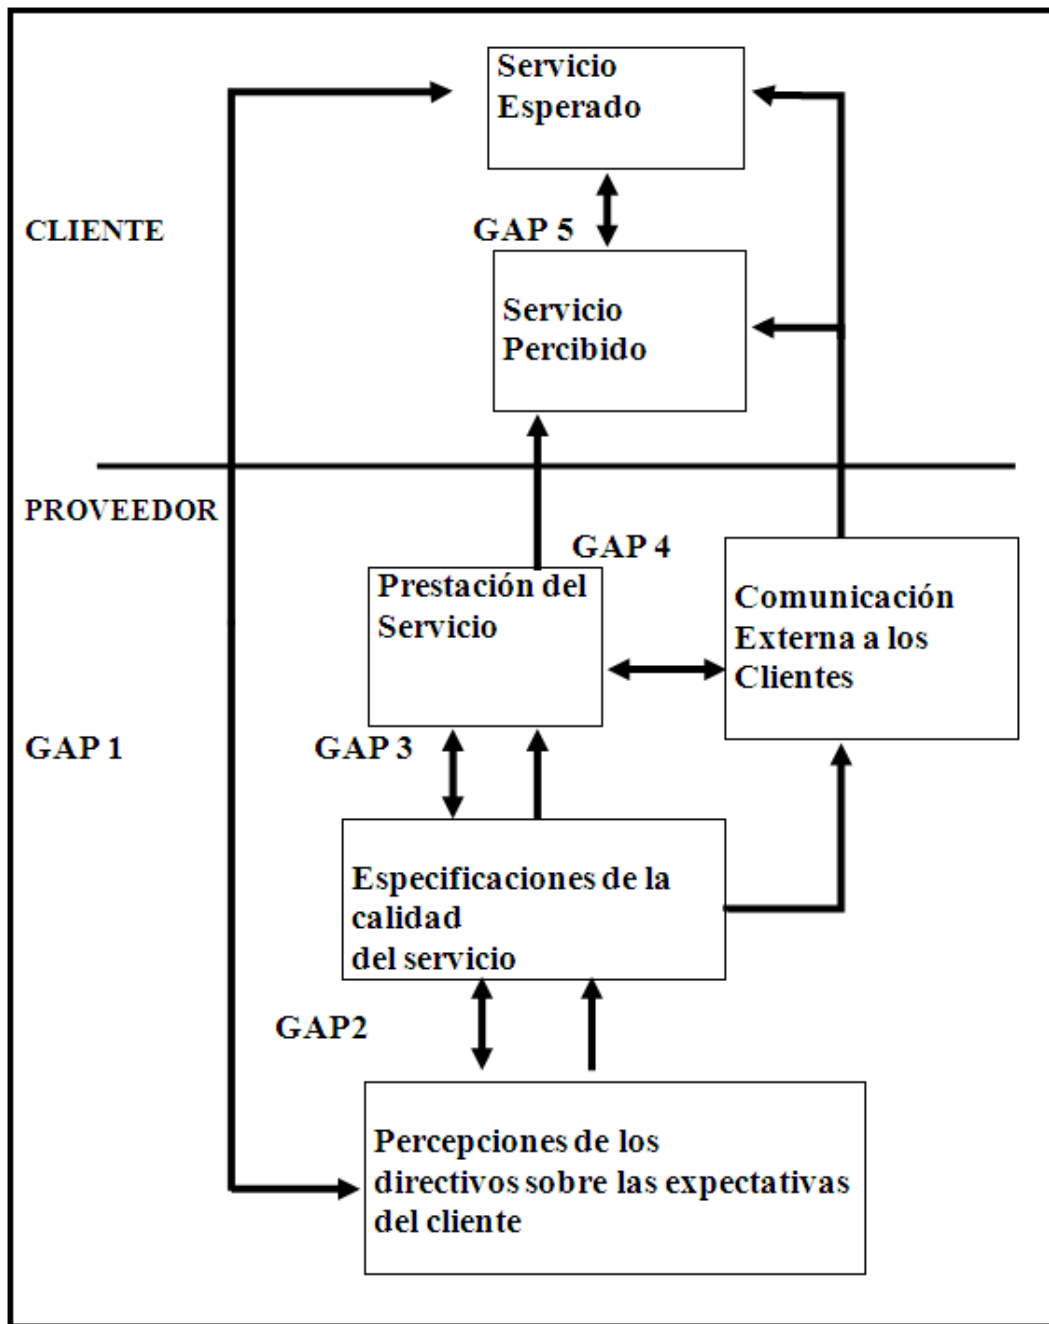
Servicio Esperado

CLIENTE

GAP 5

Servicio Percibido

PROVEEDOR

GAP 4

Prestación del Servicio

Comunicación Externa a los Clientes

GAP 1

GAP 3

Especificaciones de la calidad del servicio

GAP2

Percepciones de los directivos sobre las expectativas del cliente